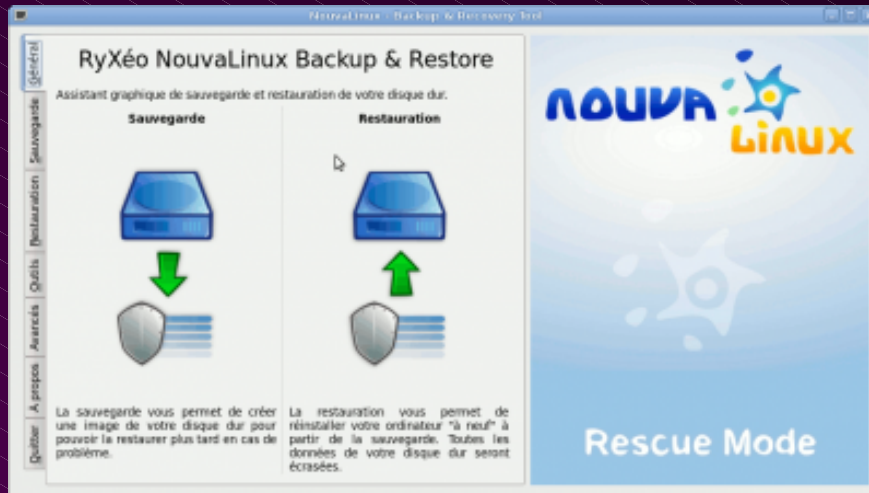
NouvaLinux - Backup & Recovery Tool

Général
Sauvegarde
Restauration
Outils
Avancés
A propos
Quitter

RyXéo NouvaLinux Backup & Restore

Assistant graphique de sauvegarde et restauration de votre disque dur.

Sauvegarde

Restauration

La sauvegarde vous permet de créer une image de votre disque dur pour pouvoir la restaurer plus tard en cas de problème.

La restauration vous permet de réinstaller votre ordinateur "à neuf" à partir de la sauvegarde. Toutes les données de votre disque dur seront écrasées.

NOUVA LINUX

Rescue Mode